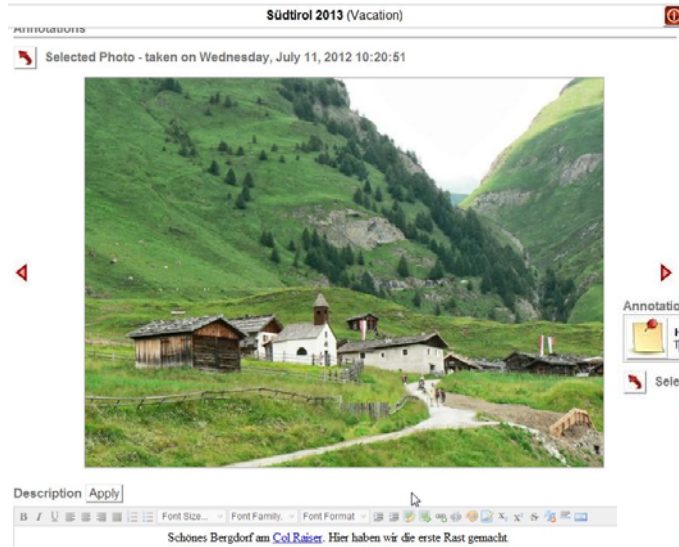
Südtirol 2013 (Vacation)

Annotations

Selected Photo - taken on Wednesday, July 11, 2012 10:20:51

Annotatio

H
T

Sele

Description Apply

B I U Font Size... Font Family. Font Format $X_2$ $X^2$

Schönes Bergdorf am Col Raiser. Hier haben wir die erste Rast gemacht.